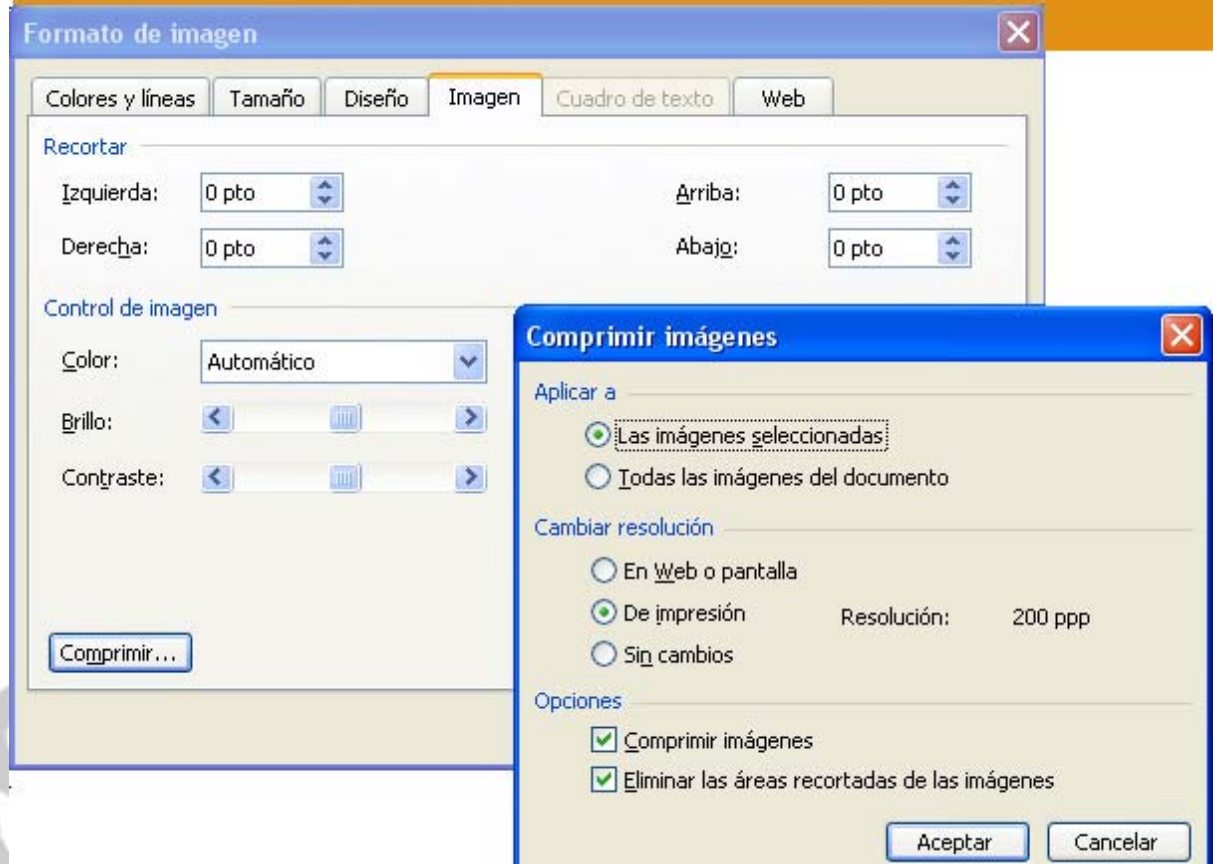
Formato de imagen

Colores y líneas | Tamaño | Diseño | Imagen | Cuadro de texto | Web

Recortar

Izquierda: 0 pto

Arriba: 0 pto

Derecha: 0 pto

Abajo: 0 pto

Control de imagen

Color: Automático

Brillo:

Contraste:

Comprimir...

Comprimir imágenes

Aplicar a

Las imágenes seleccionadas

Todas las imágenes del documento

Cambiar resolución

En Web o pantalla

De impresión

Resolución: 200 ppp

Sin cambios

Opciones

Comprimir imágenes

Eliminar las áreas recortadas de las imágenes

Aceptar

Cancelar